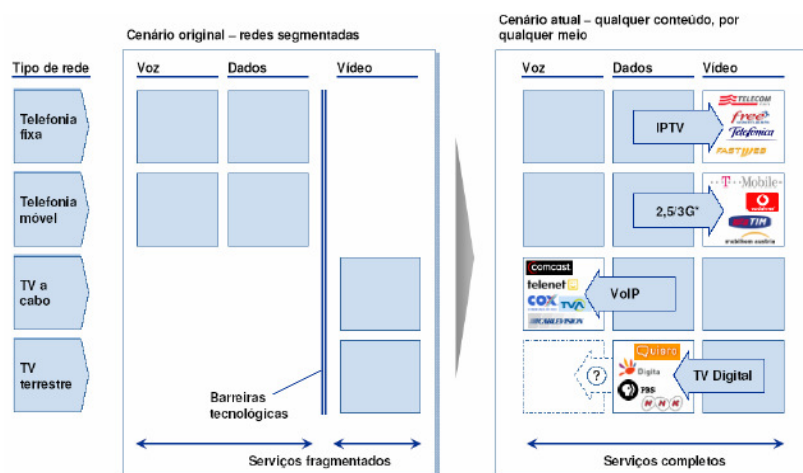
Cenário original – redes segmentadas

Cenário atual – qualquer conteúdo, por qualquer meio

Tipo de rede

Telefonia fixa

Telefonia móvel

TV a cabo

TV terrestre

Voz

Dados

Vídeo

Barreiras tecnológicas

Serviços fragmentados

Voz

Dados

Vídeo

TELECOM

free

Telefónica

FASTWEB

IPTV

T · · Mobile ·

vodafone

TIM

2,5/3G*

comcast

telenet

COX

TVA

VoIP

Quiero

Digita

PBS

NHK

TV Digital

?

Serviços completos